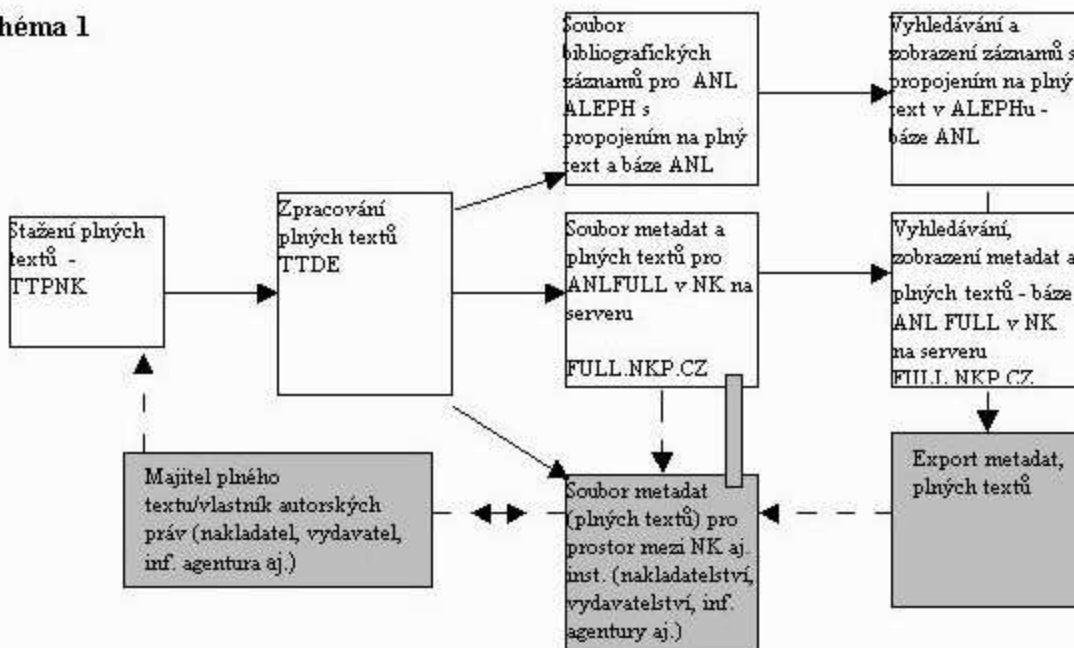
héma 1

Stažení plných textů - TTPNK

Zpracování plných textů TTDE

Soubor bibliografických záznamů pro ANL ALEPH s propojením na plný text a báze ANL

Vyhledávání a zobrazení záznamů s propojením na plný text v ALEPHu - báze ANL

Soubor metadat a plných textů pro ANLFULL v NK na serveru

FULL.NKP.CZ

Vyhledávání, zobrazení metadat a plných textů - báze ANL FULL v NK na serveru FULL.NKP.CZ

Majitel plného textu/vlastník autorských práv (nakladatel, vydavatel, inf. agentura aj.)

Soubor metadat (plných textů) pro prostor mezi NK aj. inst. (nakladatelství, vydavatelství, inf. agentury aj.)

Export metadat, plných textů